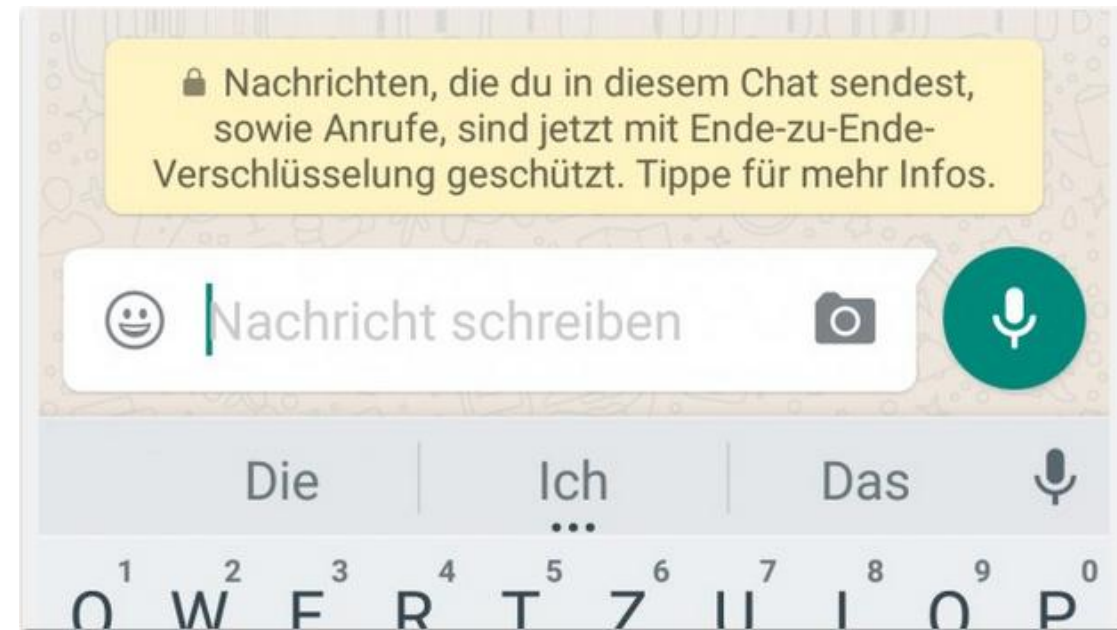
Nachrichten, die du in diesem Chat sendest, sowie Anrufe, sind jetzt mit Ende-zu-Ende-Verschlüsselung geschützt. Tippe für mehr Infos.

Nachricht schreiben

Die

Ich

Das

1 2 3 4 5 6 7 8 9 0

Q W E R T Z U I O P